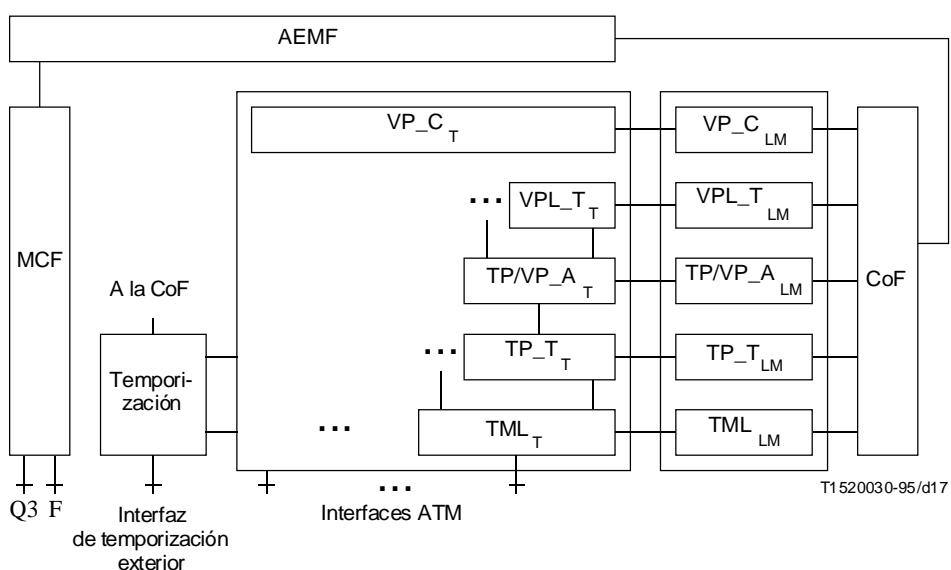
AEMF

MCF

A la CoF

Temporización

$VP\_C_T$

$VPL\_T_T$

$TP/VP\_A_T$

$TP\_T_T$

$TML_T$

$VP\_C_{LM}$

$VPL\_T_{LM}$

$TP/VP\_A_{LM}$

$TP\_T_{LM}$

$TML_{LM}$

CoF

Q3 F

Interfaz de temporización exterior

Interfaces ATM

T1520030-95/d17